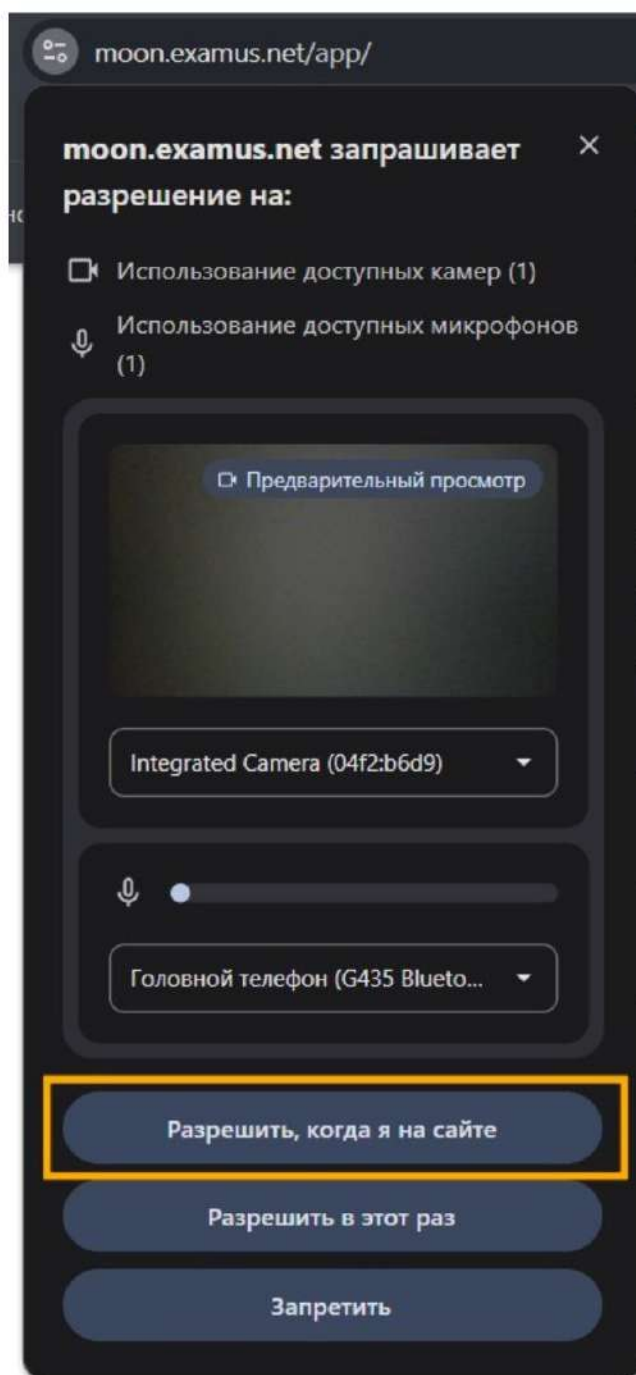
moon.examus.net/app/

moon.examus.net запрашивает разрешение на:

×

Использование доступных камер (1)

Использование доступных микрофонов (1)

Предварительный просмотр

Integrated Camera (04f2:b6d9)

Головной телефон (G435 Blueto...

Разрешить, когда я на сайте

Разрешить в этот раз

Запретить